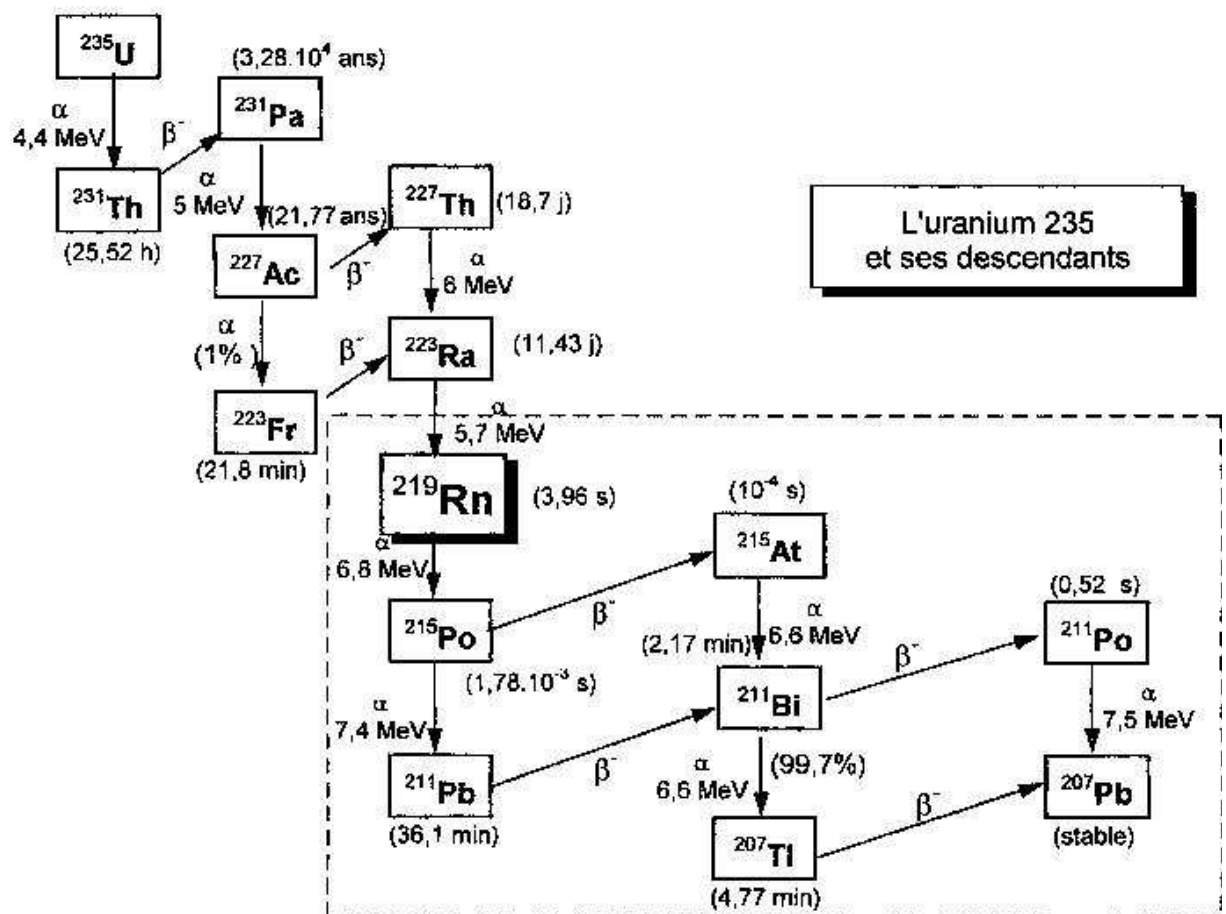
$^{235}$U

(3,28.10$^{4}$ ans)

α
4,4 MeV

β$^{-}$

$^{231}$Pa

$^{231}$Th

α
5 MeV

(21,77 ans)

$^{227}$Th

(18,7 j)

L'uranium 235
et ses descendants

(25,52 h)

$^{227}$Ac

β$^{-}$

α
6 MeV

α
(1% )

β$^{-}$

$^{223}$Ra

(11,43 j)

$^{223}$Fr

α
5,7 MeV

(21,8 min)

$^{219}$Rn

(3,96 s)

(10$^{-4}$ s)

$^{215}$At

α
6,8 MeV

$^{215}$Po

β$^{-}$

α
6,6 MeV

(0,52 s)

(2,17 min)

β$^{-}$

$^{211}$Po

(1,78.10$^{-3}$ s)

$^{211}$Bi

α
7,4 MeV

α
7,5 MeV

$^{211}$Pb

β$^{-}$

α
6,6 MeV

(99,7%)

β$^{-}$

$^{207}$Pb

(36,1 min)

$^{207}$Tl

(stable)

(4,77 min)